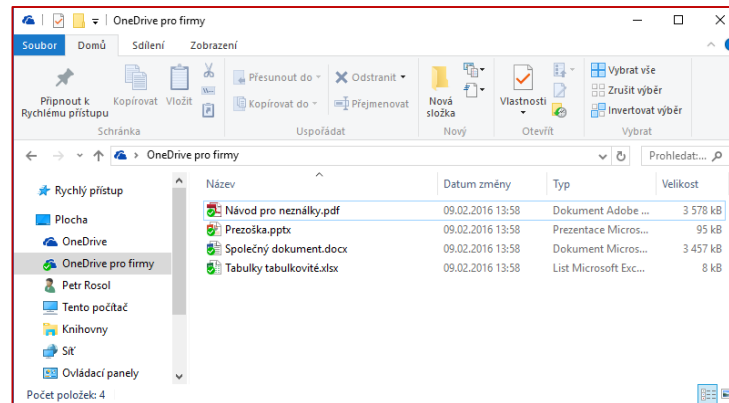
OneDrive pro firmy

Soubor Domů Sdílení Zobrazení

Připnout k Rychlému přístupu Kopírovat Vložit
Schránka

Přesunout do Kopírovat do Odstranit Přejmenovat
Uspořádat

Nová složka
Nový

Vlastnosti
Otevřít

Vybrat vše Zrušit výběr Invertovat výběr
Vybrat

OneDrive pro firmy

Prohledat:...

Rychlý přístup
Plocha
OneDrive
OneDrive pro firmy
Petr Rosol
Tento počítač
Knihovny
Síť
Ovládací panely

| Název | Datum změny | Typ | Velikost |
|---|---|---|---|
| Návod pro neznalky.pdf | 09.02.2016 13:58 | Dokument Adobe ... | 3 578 kB |
| Prezoška.pptx | 09.02.2016 13:58 | Prezentace Micros... | 95 kB |
| Společný dokument.docx | 09.02.2016 13:58 | Dokument Micros... | 3 457 kB |
| Tabulky tabulkovité.xlsx | 09.02.2016 13:58 | List Microsoft Exc... | 8 kB |

Počet položek: 4